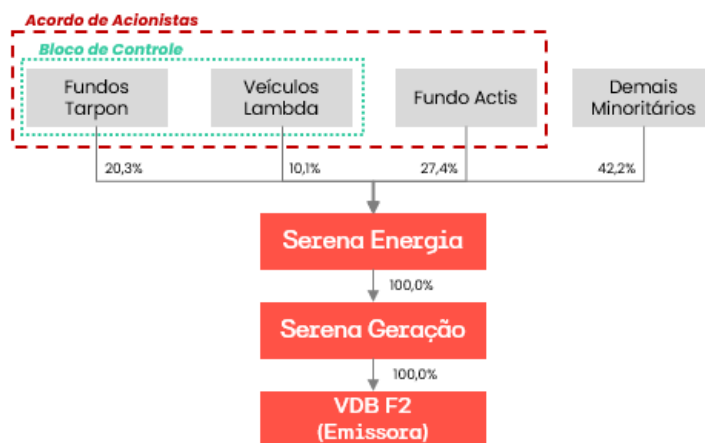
Acordo de Acionistas

Bloco de Controle

Fundos Tarpon

Veículos Lambda

Fundo Actis

Demais Minoritários

20,3%

10,1%

27,4%

42,2%

Serena Energia

100,0%

Serena Geração

100,0%

VDB F2 (Emissora)